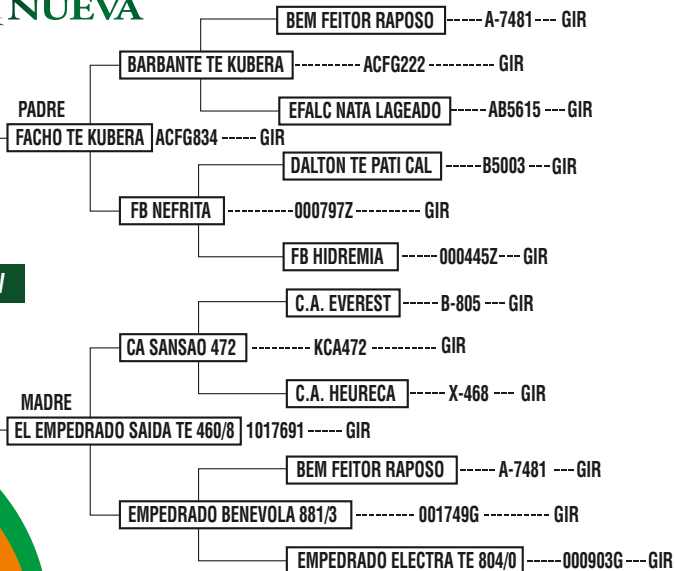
NUEVA

PADRE
FACHO TE KUBERA ACFG834 ----- GIR

BARBANTE TE KUBERA ---------- ACFG222 ---------- GIR

BEM FEITOR RAPOSO ----- A-7481 --- GIR

EFALC NATA LAGEADO ----- AB5615 --- GIR

FB NEFRITA ----------000797Z---------- GIR

DALTON TE PATI CAL -----B5003 --- GIR

FB HIDREMIA -----000445Z--- GIR

MADRE
EL EMPEDRADO SAIDA TE 460/8 1017691 ----- GIR

CA SANSAO 472 --------- KCA472 ---------- GIR

C.A. EVEREST ----- B-805 --- GIR

C.A. HEURECA ----- X-468 --- GIR

EMPEDRADO BENEVOLA 881/3 --------- 001749G ---------- GIR

BEM FEITOR RAPOSO ----- A-7481 --- GIR

EMPEDRADO ELECTRA TE 804/0 -----000903G --- GIR